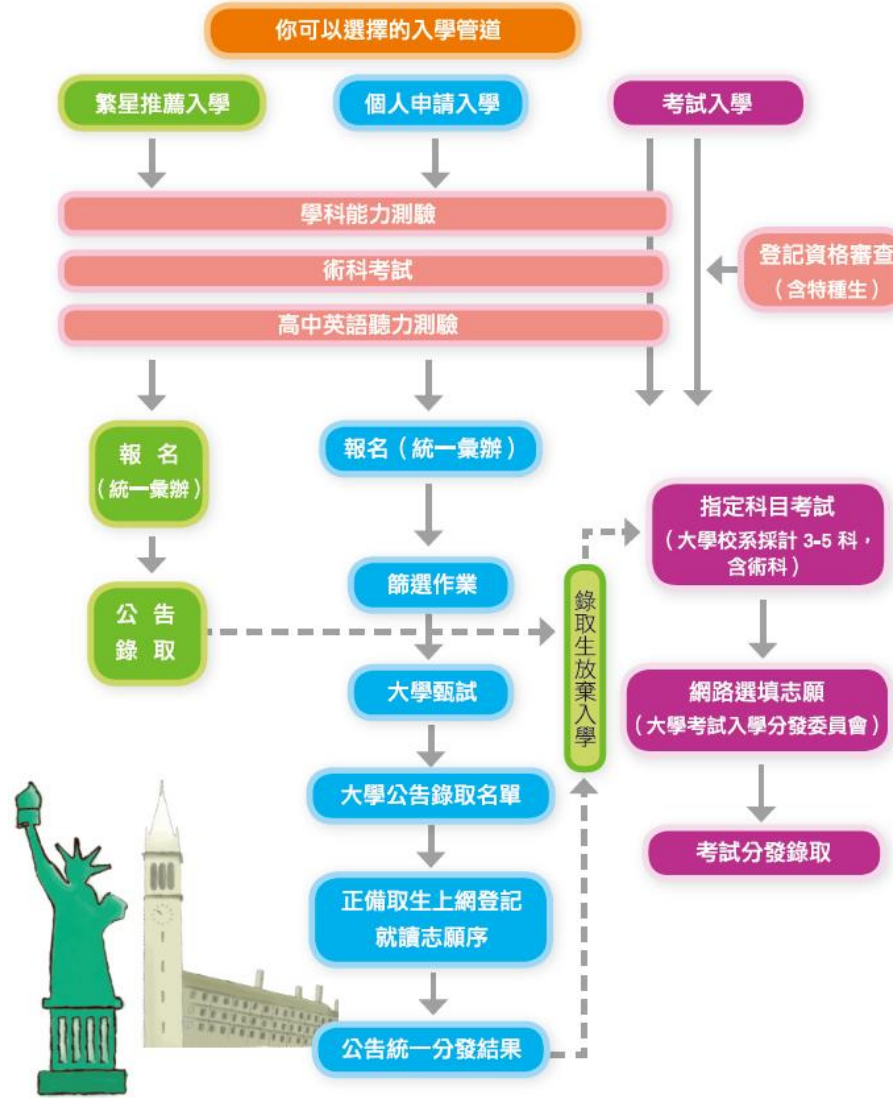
你可以選擇的入學管道

繁星推薦入學

個人申請入學

考試入學

學科能力測驗

術科考試

高中英語聽力測驗

登記資格審查（含特種生）

報名（統一彙辦）

報名（統一彙辦）

公告錄取

篩選作業

大學甄試

大學公告錄取名單

正備取生上網登記就讀志願序

公告統一分發結果

錄取生放棄入學

指定科目考試（大學校系採計 3-5 科，含術科）

網路選填志願（大學考試入學分發委員會）

考試分發錄取